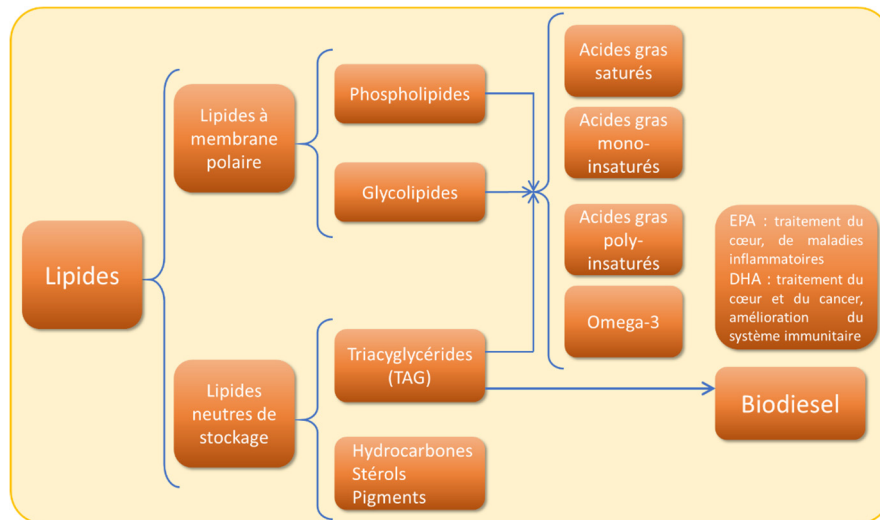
Lipides

Lipides à membrane polaire

Phospholipides

Glycolipides

Lipides neutres de stockage

Triacyglycérides (TAG)

Hydrocarbones
Stérols
Pigments

Acides gras saturés

Acides gras mono-insaturés

Acides gras poly-insaturés

Omega-3

EPA : traitement du cœur, de maladies inflammatoires
DHA : traitement du cœur et du cancer, amélioration du système immunitaire

Biodiesel